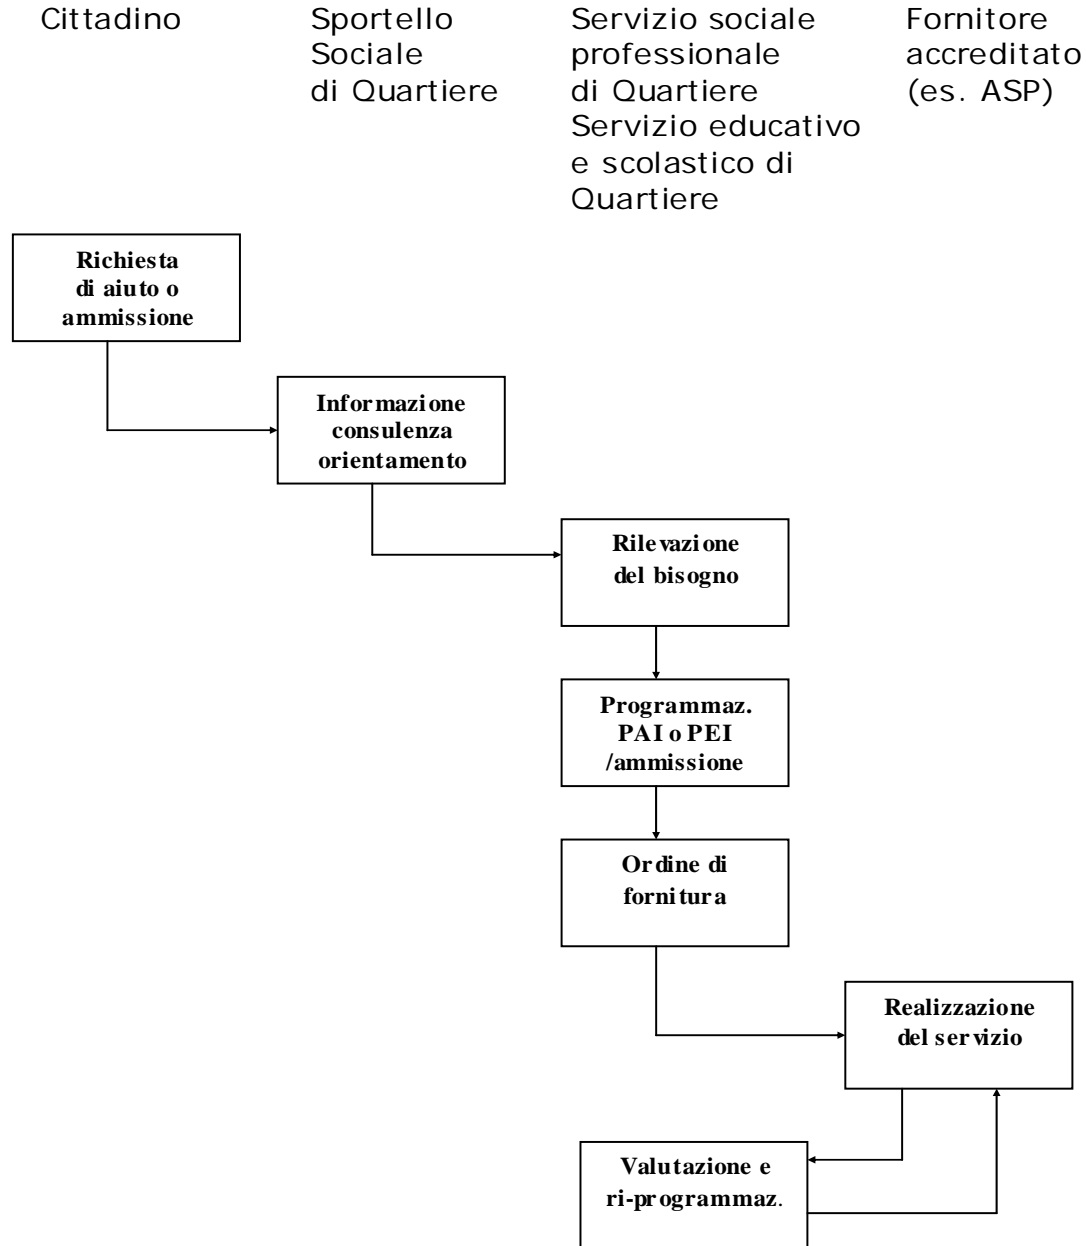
Cittadino

Sportello Sociale di Quartiere

Servizio sociale professionale di Quartiere
Servizio educativo e scolastico di Quartiere

Fornitore accreditato (es. ASP)

Richiesta di aiuto o ammissione

Informazione consulenza orientamento

Rilevazione del bisogno

Programmaz. PAI o PEI /ammissione

Ordine di fornitura

Realizzazione del servizio

Valutazione e ri-programmaz.